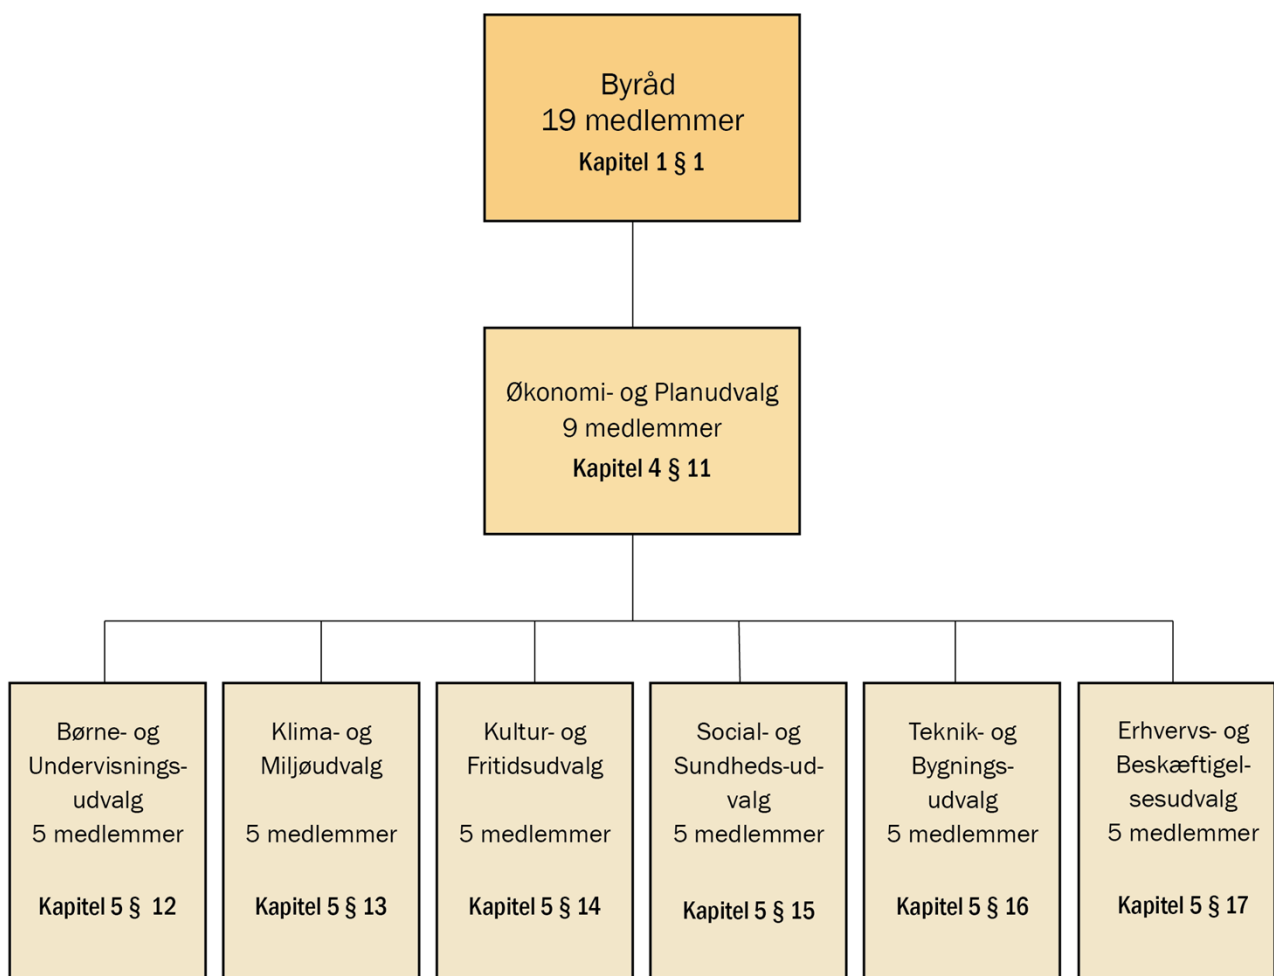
Byråd
19 medlemmer
Kapitel 1 § 1

Økonomi- og Planudvalg
9 medlemmer
Kapitel 4 § 11

Børne- og Undervisningsudvalg
5 medlemmer
Kapitel 5 § 12

Klima- og Miljøudvalg
5 medlemmer
Kapitel 5 § 13

Kultur- og Fritidsudvalg
5 medlemmer
Kapitel 5 § 14

Social- og Sundheds-udvalg
5 medlemmer
Kapitel 5 § 15

Teknik- og Bygningsudvalg
5 medlemmer
Kapitel 5 § 16

Erhvervs- og Beskæftigelsesudvalg
5 medlemmer
Kapitel 5 § 17